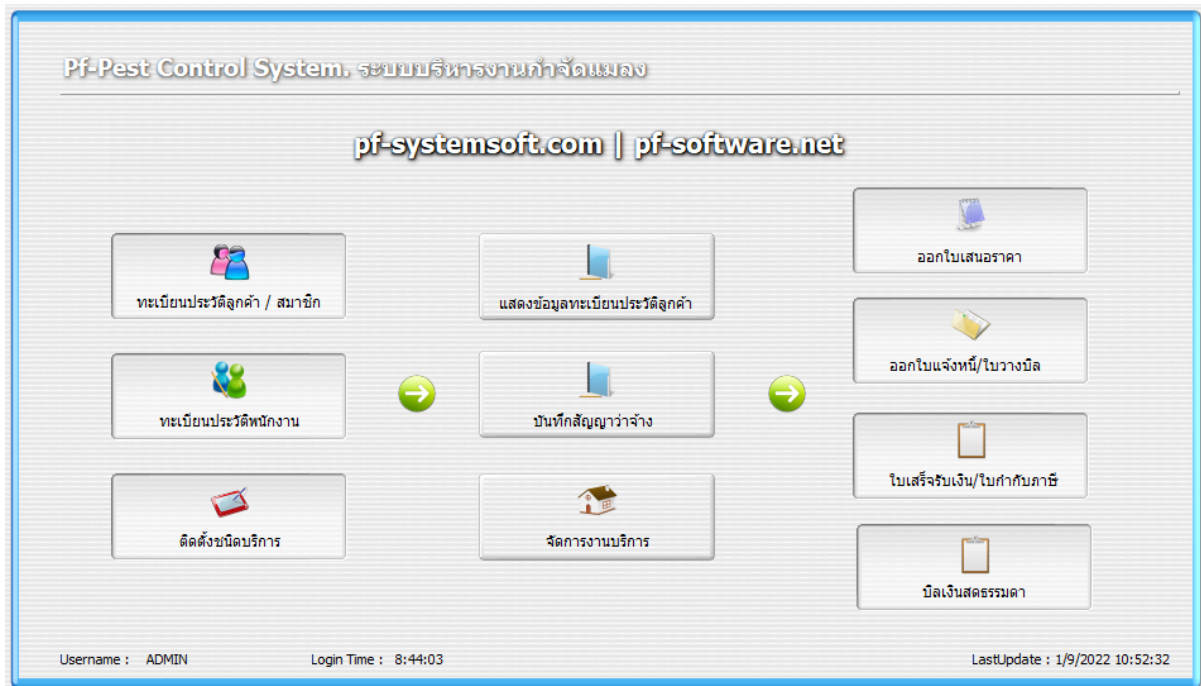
Pf-Pest Control System. ระบบบริหารงานกำจัดแมลง

pf-systemsoft.com | pf-software.net

ออกใบเสนอราคา

ทะเบียนประวัติลูกค้า / สมาชิก

แสดงข้อมูลทะเบียนประวัติลูกค้า

ออกใบแจ้งหนี้/ใบวางบิล

ทะเบียนประวัติพนักงาน

บันทึกสัญญาว่าจ้าง

ใบเสร็จรับเงิน/ใบกำกับภาษี

ติดตั้งชนิดบริการ

จัดการงานบริการ

บิลเงินสดธรรมดา

Username : ADMIN

Login Time : 8:44:03

LastUpdate : 1/9/2022 10:52:32